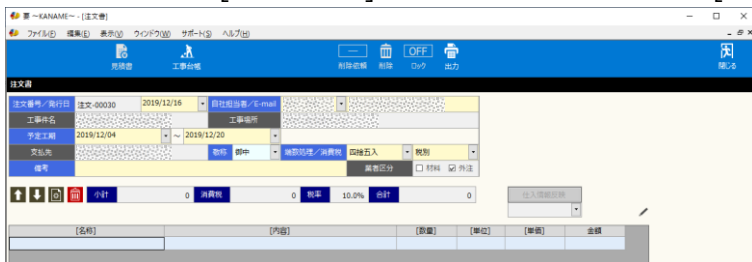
要 ~KANAME~ - [注文書]

ファイル(F) 編集(E) 表示(V) ウィンドウ(W) サポート(S) ヘルプ(H)

見積書 工事台帳 削除依頼 削除 OFF ロック 出力 閉じる

注文書

| 注文番号／発行日 | 注文-00030 | 2019/12/16 | 自社担当者／E-mail | | |
|---|---|---|---|---|---|
| 工事件名 | | | 工事場所 | | |
| 予定工期 | 2019/12/04 | ～ 2019/12/20 | | | |
| 支払先 | | 敬称 | 御中 | 端数処理／消費税 | 四捨五入 | 税別 |
| 備考 | | | | 業者区分 | □ 材料 ☑ 外注 |

小計 0 消費税 0 税率 10.0% 合計 0

仕入情報反映

| [名称] | [内容] | [数量] | [単位] | [単価] | 金額 |
|---|---|---|---|---|---|
| | | | | | |